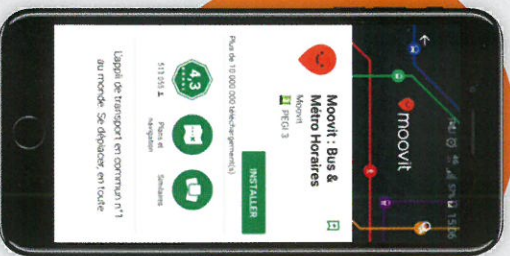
Moovit : Bus & Métro Horaires

Moovit

PEGI 3

INSTALLER

Plus de 10 000 000 téléchargement(s)

4,3

513 555

Plans et navigation

Similaires

L'appli de transport en commun n°1 au monde. Se déplacer en toute

moovit

15:16